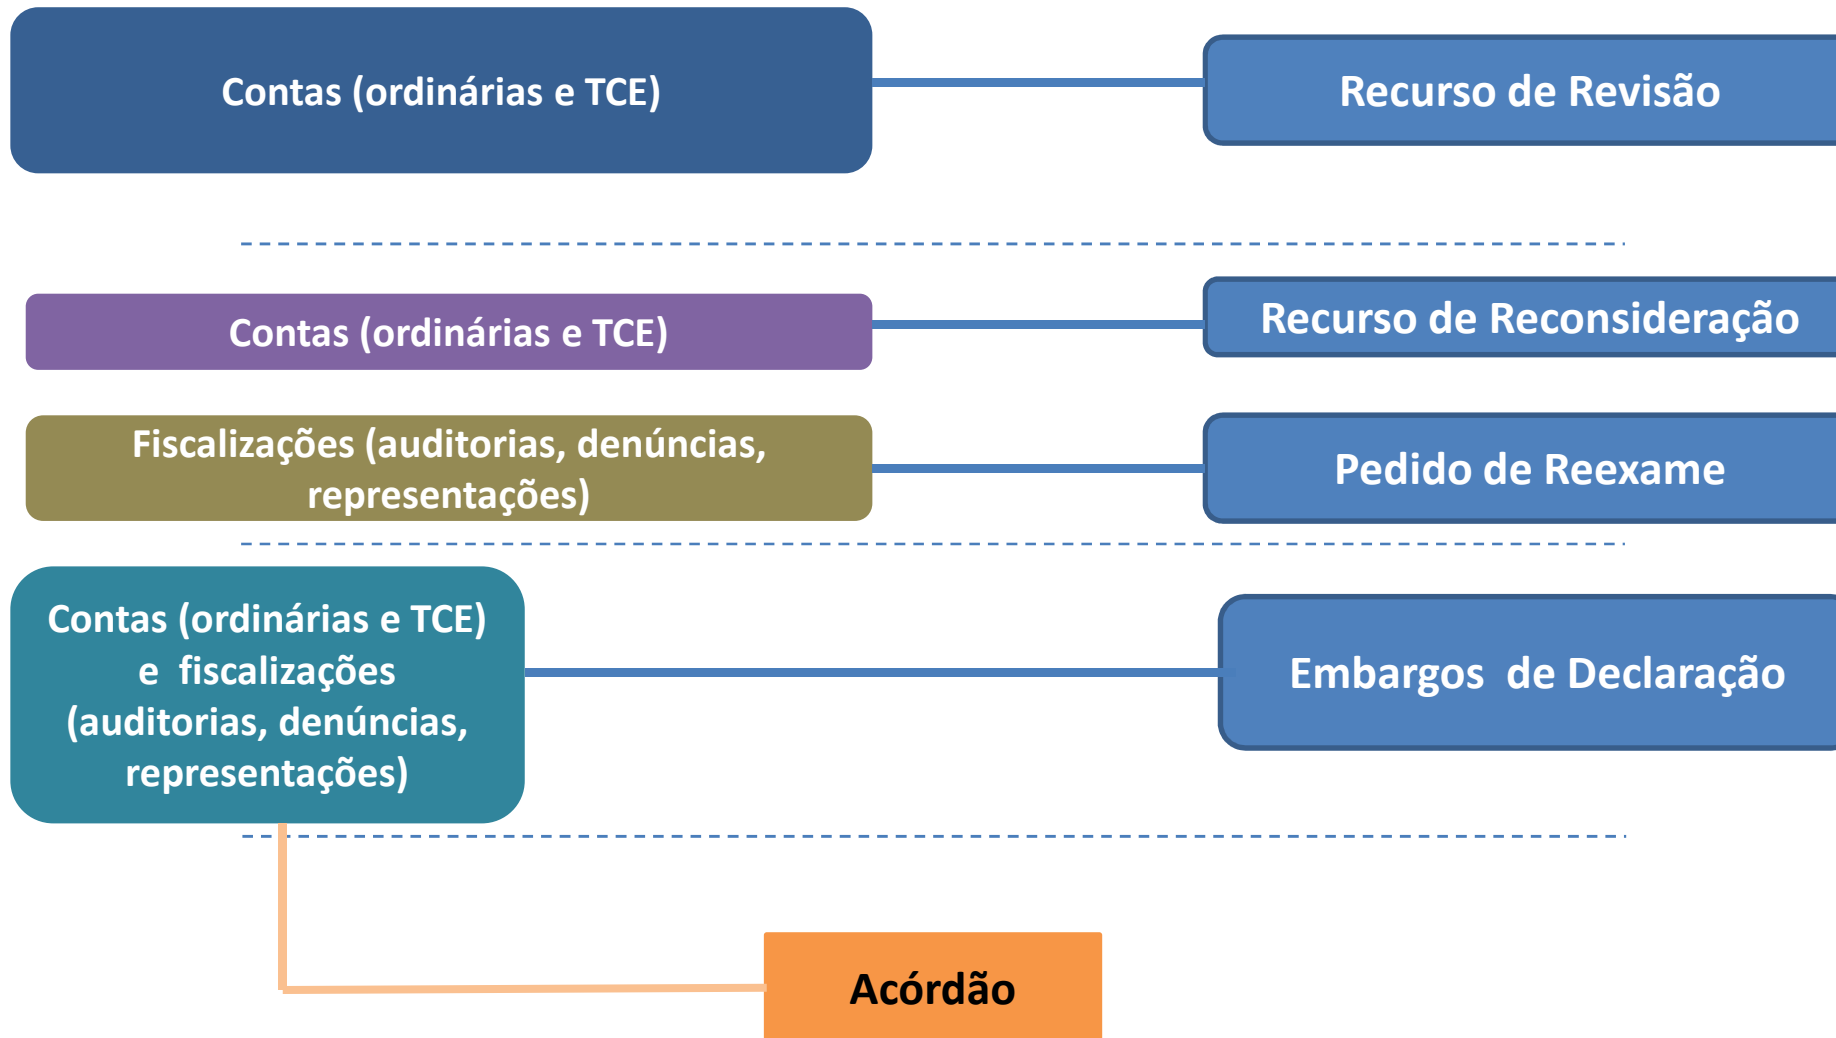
Contas (ordinárias e TCE)

Recurso de Revisão

Contas (ordinárias e TCE)

Recurso de Reconsideração

Fiscalizações (auditorias, denúncias, representações)

Pedido de Reexame

Contas (ordinárias e TCE) e fiscalizações (auditorias, denúncias, representações)

Embargos de Declaração

Acórdão